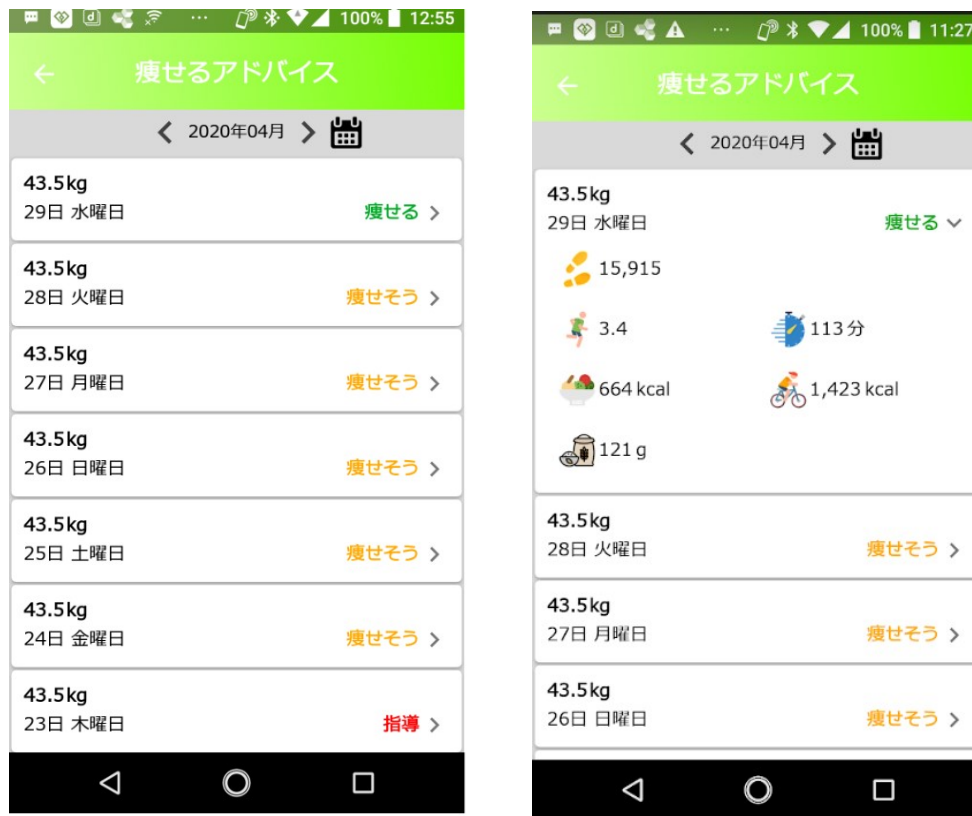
100% 12:55

←　痩せるアドバイス

<　2020年04月　>

43.5kg
29日 水曜日　痩せる >

43.5kg
28日 火曜日　痩せそう >

43.5kg
27日 月曜日　痩せそう >

43.5kg
26日 日曜日　痩せそう >

43.5kg
25日 土曜日　痩せそう >

43.5kg
24日 金曜日　痩せそう >

43.5kg
23日 木曜日　指導 >

100% 11:27

←　痩せるアドバイス

<　2020年04月　>

43.5kg
29日 水曜日　痩せる

15,915

3.4　113分

664 kcal　1,423 kcal

121 g

43.5kg
28日 火曜日　痩せそう >

43.5kg
27日 月曜日　痩せそう >

43.5kg
26日 日曜日　痩せそう >